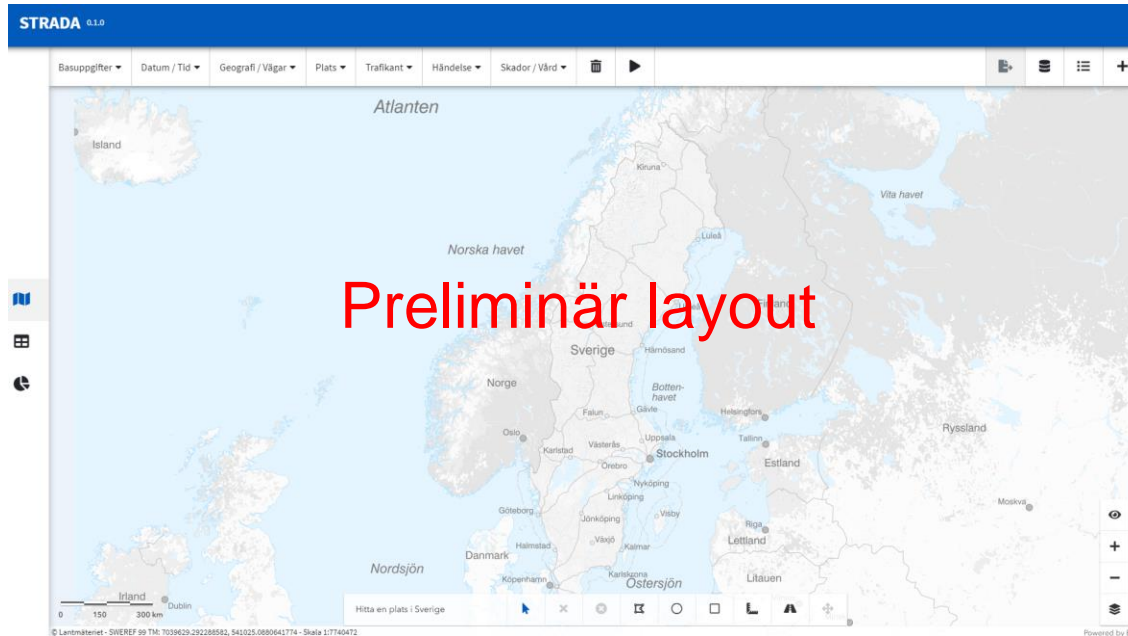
STRADA 0.1.0

Basuppgifter ▾ Datum / Tid ▾ Geografi / Vägar ▾ Plats ▾ Trafikant ▾ Händelse ▾ Skador / Vård ▾

Atlanten

Island

Kiruna

Vita havet

Luleå

Norska havet

Preliminär layout

Sverige

Härnösand

Norge

Botten-havet

Falun

Gävle

Helsingfors

Oslo

Uppsala

Tallinn

Ryssland

Karlstad

Västerås

Stockholm

Örebro

Estland

Nyköping

Linköping

Moskva

Göteborg

Jönköping

Visby

Riga

Halmstad

Växjö

Lettland

Danmark

Kalmar

Nordsjön

Karlskrona

Köpenhamn

Östersjön

Litauen

Irland

Dublin

0 150 300 km

Hitta en plats i Sverige

© Lantmäteriet - SWEREF 99 TM: 7039629.292288582, 541025.0880641774 - Skala 1:7740472

Powered by